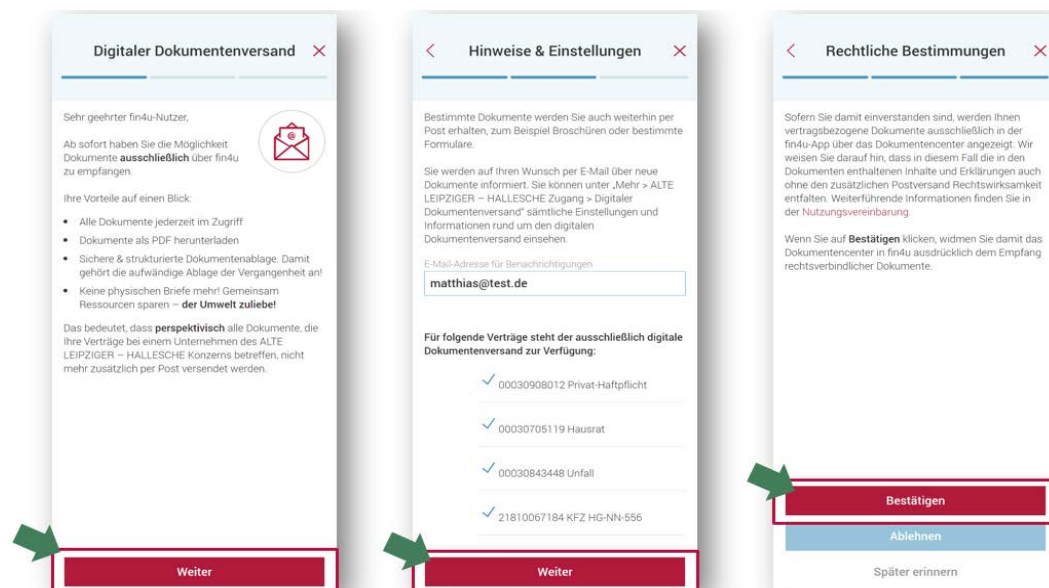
Digitaler Dokumentenversand ×

Sehr geehrter fin4u-Nutzer,

Ab sofort haben Sie die Möglichkeit Dokumente **ausschließlich** über fin4u zu empfangen.

Ihre Vorteile auf einen Blick:

- Alle Dokumente jederzeit im Zugriff
- Dokumente als PDF herunterladen
- Sichere & strukturierte Dokumentenablage. Damit gehört die aufwändige Ablage der Vergangenheit an!
- Keine physischen Briefe mehr! Gemeinsam Ressourcen sparen – **der Umwelt zuliebe!**

Das bedeutet, dass **perspektivisch** alle Dokumente, die Ihre Verträge bei einem Unternehmen des ALTE LEIPZIGER – HALLESCHE Konzerns betreffen, nicht mehr zusätzlich per Post versendet werden.

Weiter

< Hinweise & Einstellungen ×

Bestimmte Dokumente werden Sie auch weiterhin per Post erhalten, zum Beispiel Broschüren oder bestimmte Formulare.

Sie werden auf Ihren Wunsch per E-Mail über neue Dokumente informiert. Sie können unter „Mehr > ALTE LEIPZIGER – HALLESCHE Zugang > Digitaler Dokumentenversand" sämtliche Einstellungen und Informationen rund um den digitalen Dokumentenversand einsehen.

E-Mail-Adresse für Benachrichtigungen
matthias@test.de

**Für folgende Verträge steht der ausschließlich digitale Dokumentenversand zur Verfügung:**

✓ 00030908012 Privat-Haftpflicht

✓ 00030705119 Hausrat

✓ 00030843448 Unfall

✓ 21810067184 KFZ HG-NN-556

Weiter

< Rechtliche Bestimmungen ×

Sofern Sie damit einverstanden sind, werden Ihnen vertragsbezogene Dokumente ausschließlich in der fin4u-App über das Dokumentencenter angezeigt. Wir weisen Sie darauf hin, dass in diesem Fall die in den Dokumenten enthaltenen Inhalte und Erklärungen auch ohne den zusätzlichen Postversand Rechtswirksamkeit entfalten. Weiterführende Informationen finden Sie in der Nutzungsvereinbarung.

Wenn Sie auf **Bestätigen** klicken, widmen Sie damit das Dokumentencenter in fin4u ausdrücklich dem Empfang rechtsverbindlicher Dokumente.

Bestätigen

Ablehnen

Später erinnern